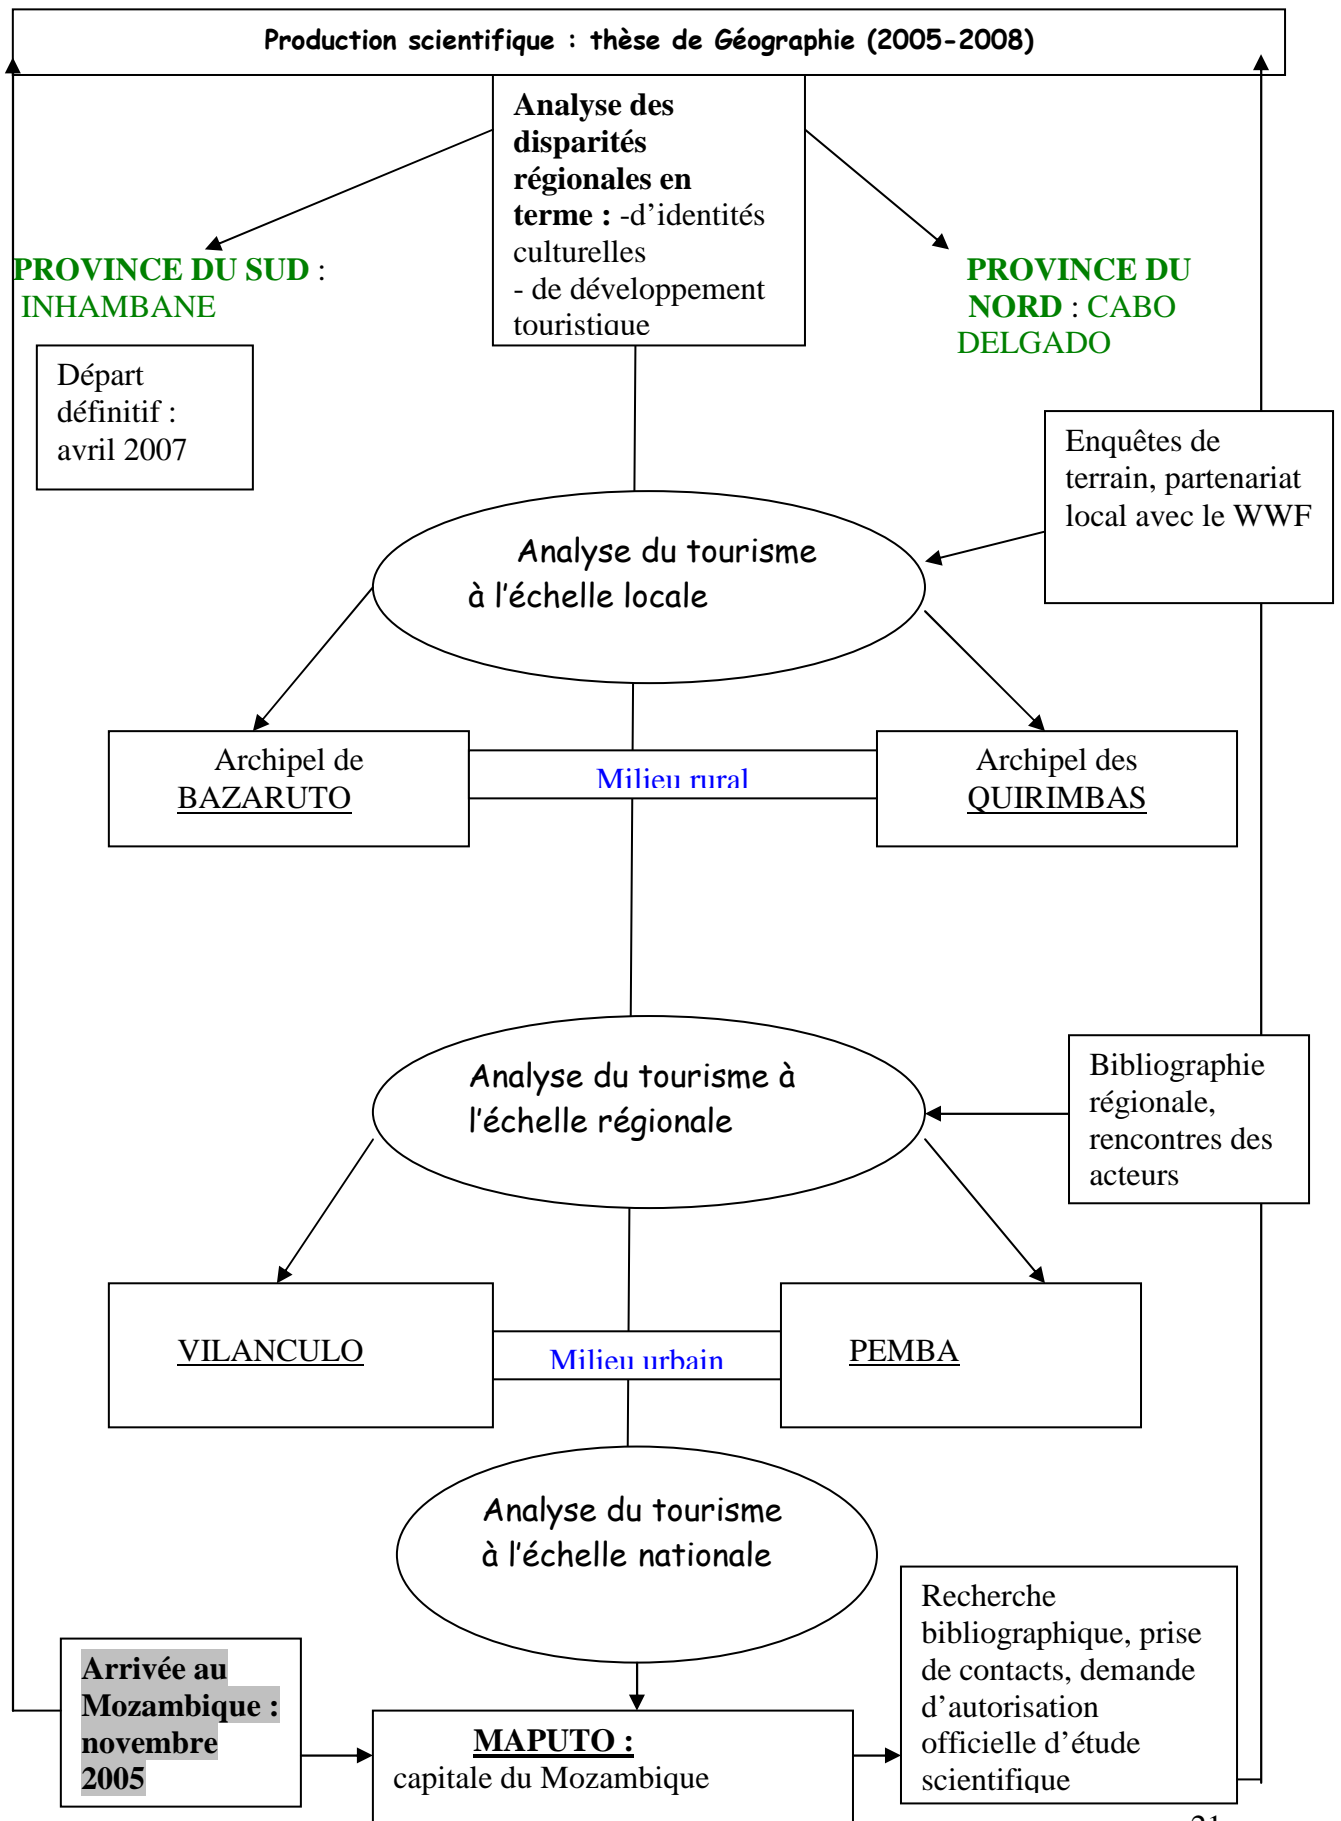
Production scientifique : thèse de Géographie (2005-2008)

Analyse des disparités régionales en terme : -d'identités culturelles
- de développement touristique

PROVINCE DU SUD : INHAMBANE

PROVINCE DU NORD : CABO DELGADO

Départ définitif : avril 2007

Enquêtes de terrain, partenariat local avec le WWF

Analyse du tourisme à l'échelle locale

Archipel de BAZARUTO

Milieu rural

Archipel des QUIRIMBAS

Analyse du tourisme à l'échelle régionale

Bibliographie régionale, rencontres des acteurs

VILANCULO

Milieu urbain

PEMBA

Analyse du tourisme à l'échelle nationale

Recherche bibliographique, prise de contacts, demande d'autorisation officielle d'étude scientifique

Arrivée au Mozambique : novembre 2005

MAPUTO : capitale du Mozambique

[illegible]